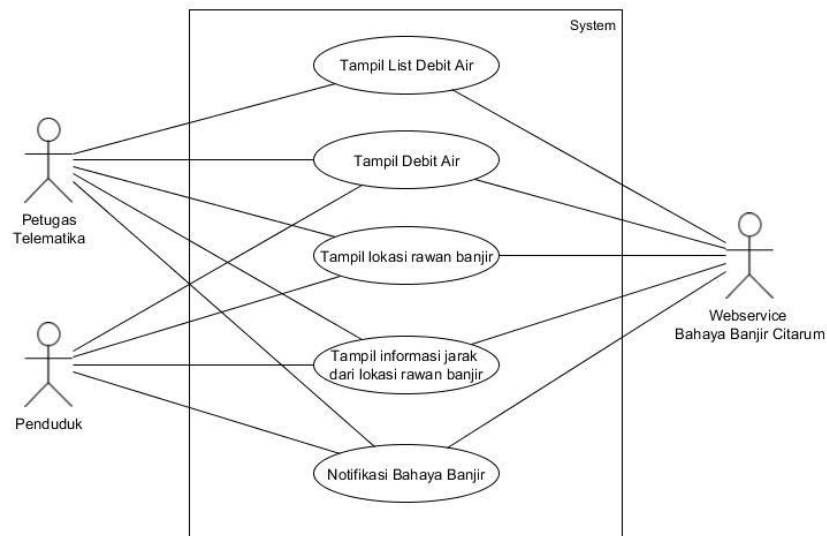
System

Tampil List Debit Air

Tampil Debit Air

Tampil lokasi rawan banjir

Tampil informasi jarak dari lokasi rawan banjir

Notifikasi Bahaya Banjir

Petugas Telematika

Penduduk

Webservice Bahaya Banjir Citarum